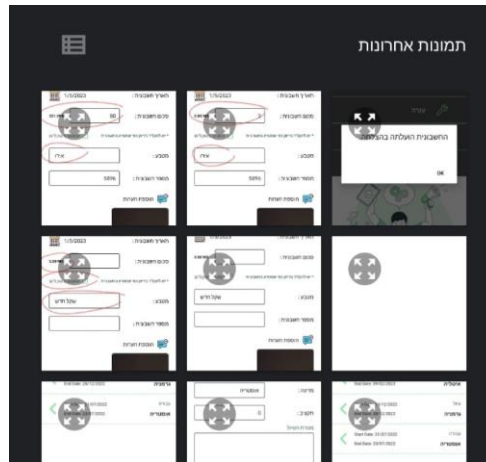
תמונות אחרונות

תאריך חשבונית: 1/5/2023
סכום חשבונית: 60
מטבע: אירו
מספר חשבונית: 5056
הוספת הערות

תאריך חשבונית: 1/5/2023
סכום חשבונית: 0
מטבע: אירו
מספר חשבונית: 5056
הוספת הערות

עזרה
החשבונית הועלתה בהצלחה
OK

תאריך חשבונית: 1/5/2023
סכום חשבונית:
מטבע: שקל חדש
מספר חשבונית:
הוספת הערות

תאריך חשבונית: 1/5/2023
סכום חשבונית:
מטבע: שקל חדש
מספר חשבונית:
הוספת הערות

גרמניה
Start Date: 26/12/2022
אוסטריה

מדינה: אוסטריה
תקציב: 0

איטליה
Start Date: 09/02/2022
גרמניה
Start Date: 25/07/2022
אוסטריה